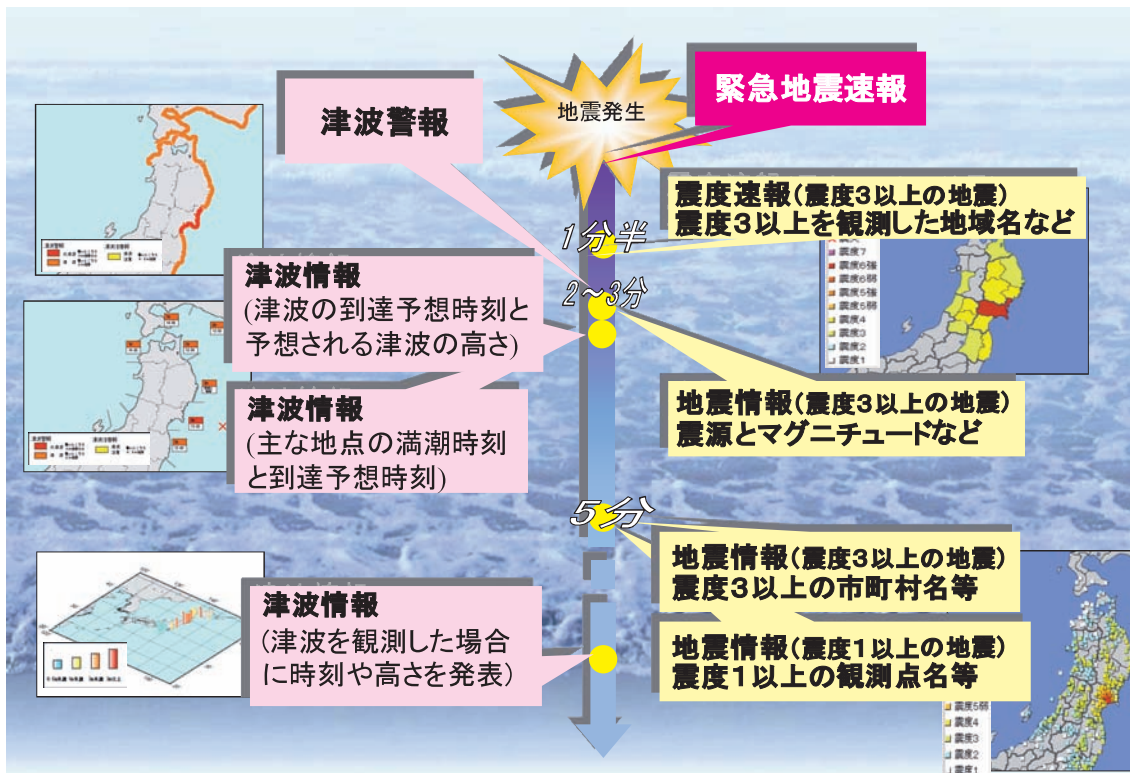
地震発生

緊急地震速報

津波警報

震度速報（震度3以上の地震）
震度３以上を観測した地域名など

1分半

震度7
震度6強
震度6弱
震度5強
震度5弱
震度4
震度3
震度2
震度1

津波情報
(津波の到達予想時刻と予想される津波の高さ)

2～3分

地震情報（震度3以上の地震）
震源とマグニチュードなど

津波情報
(主な地点の満潮時刻と到達予想時刻)

5分

地震情報（震度3以上の地震）
震度３以上の市町村名等

津波情報
(津波を観測した場合に時刻や高さを発表)

地震情報（震度1以上の地震）
震度１以上の観測点名等

震度5弱
震度4
震度3
震度2
震度1